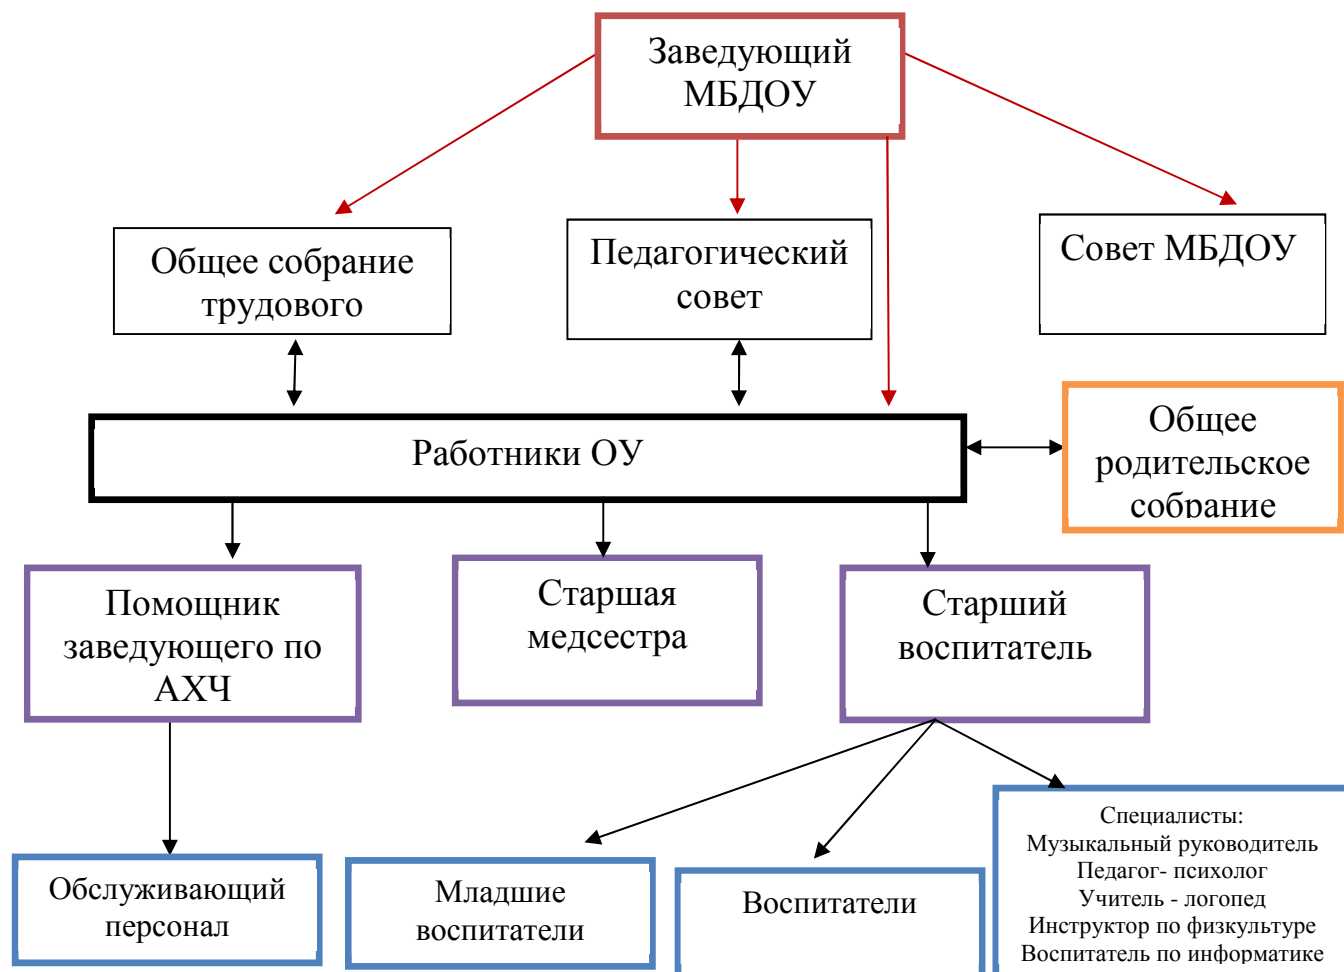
Заведующий МБДОУ

Общее собрание трудового

Педагогический совет

Совет МБДОУ

Работники ОУ

Общее родительское собрание

Помощник заведующего по АХЧ

Старшая медсестра

Старший воспитатель

Обслуживающий персонал

Младшие воспитатели

Воспитатели

Специалисты:
Музыкальный руководитель
Педагог- психолог
Учитель - логопед
Инструктор по физкультуре
Воспитатель по информатике